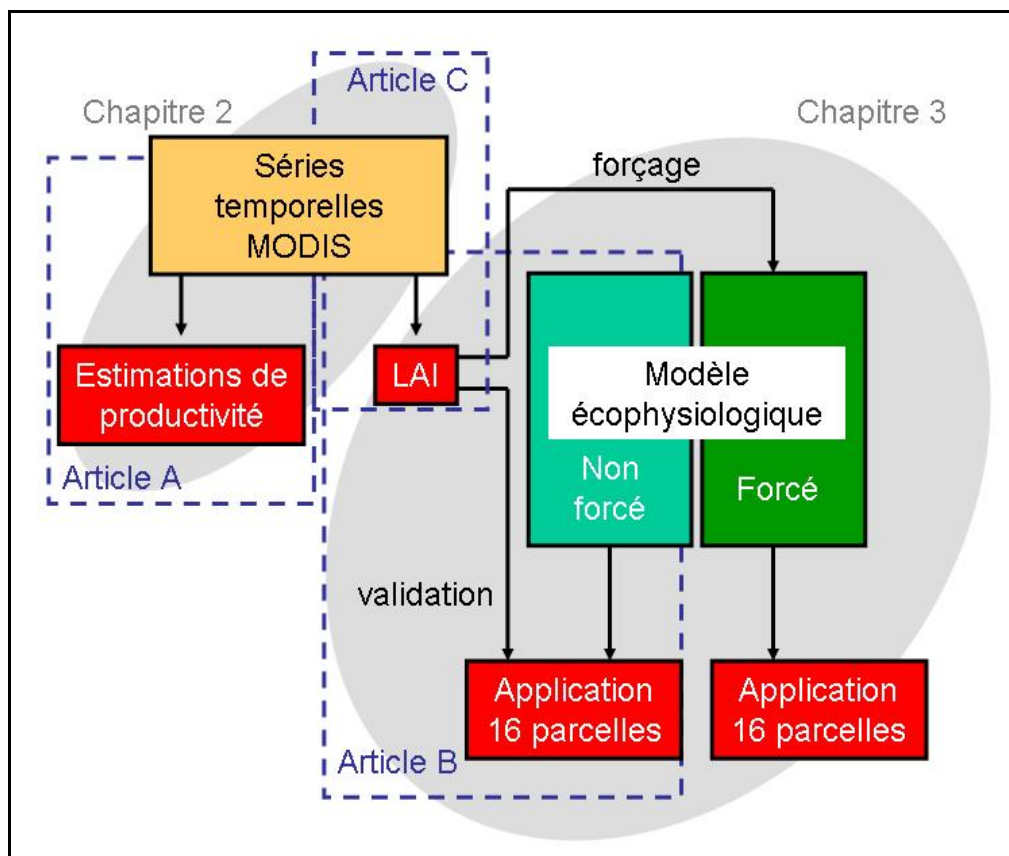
Article C
Chapitre 2
Chapitre 3
Séries temporelles MODIS
forçage
Estimations de productivité
LAI
Modèle écophysiologique
Non forcé
Forcé
Article A
validation
Application 16 parcelles
Application 16 parcelles
Article B